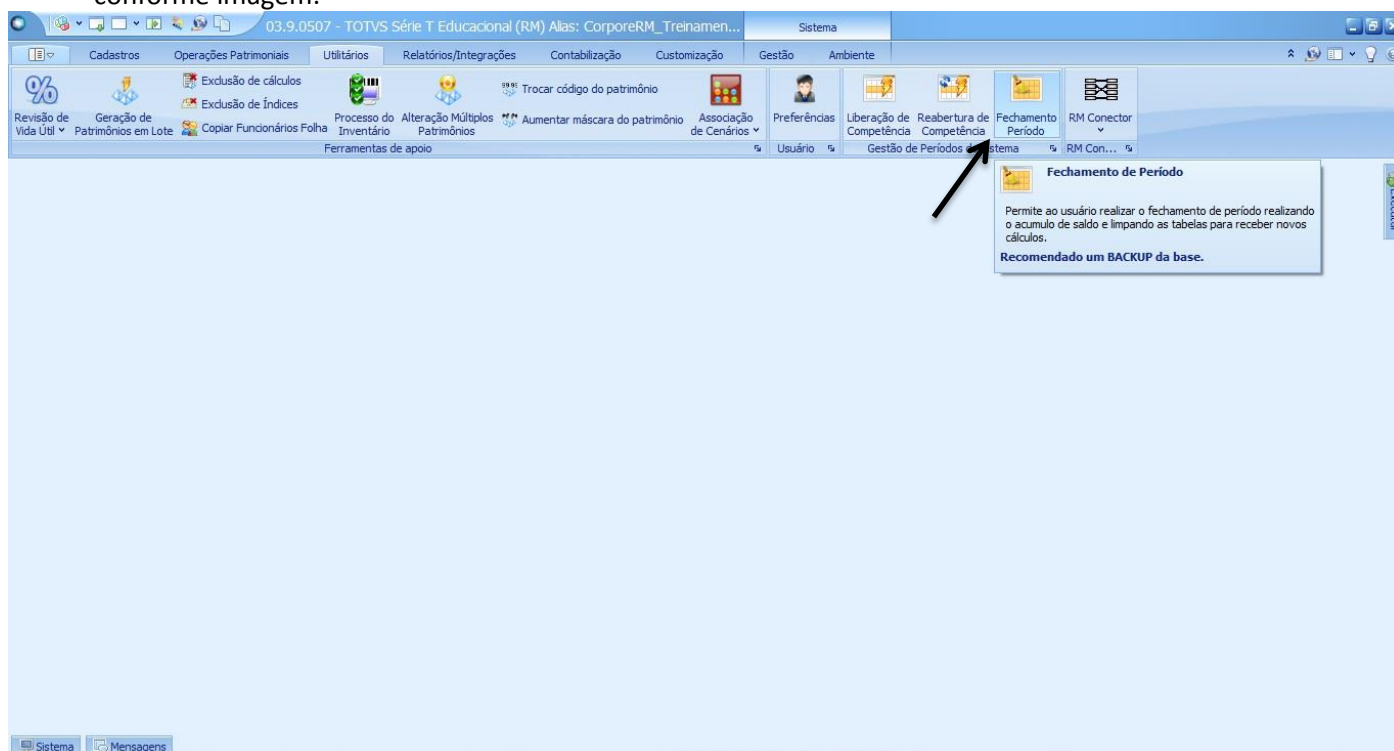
conforme imagem.

03.9.0507 - TOTVS Série T Educacional (RM) Alias: CorporeRM_Treinamen...

Sistema

Cadastros | Operações Patrimoniais | Utilitários | Relatórios/Integrações | Contabilização | Customização | Gestão | Ambiente

Revisão de Vida Útil
Geração de Patrimônios em Lote
Exclusão de cálculos
Exclusão de Índices
Copiar Funcionários Folha
Processo do Inventário
Alteração Múltiplos Patrimônios
Trocar código do patrimônio
Aumentar máscara do patrimônio
Associação de Cenários
Ferramentas de apoio

Preferências
Usuário

Liberação de Competência
Reabertura de Competência
Fechamento Período
Gestão de Períodos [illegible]stema

RM Conector
RM Con...

Fechamento de Período

Permite ao usuário realizar o fechamento de período realizando o acumulo de saldo e limpando as tabelas para receber novos cálculos.

Recomendado um BACKUP da base.

Sistema
Mensagens